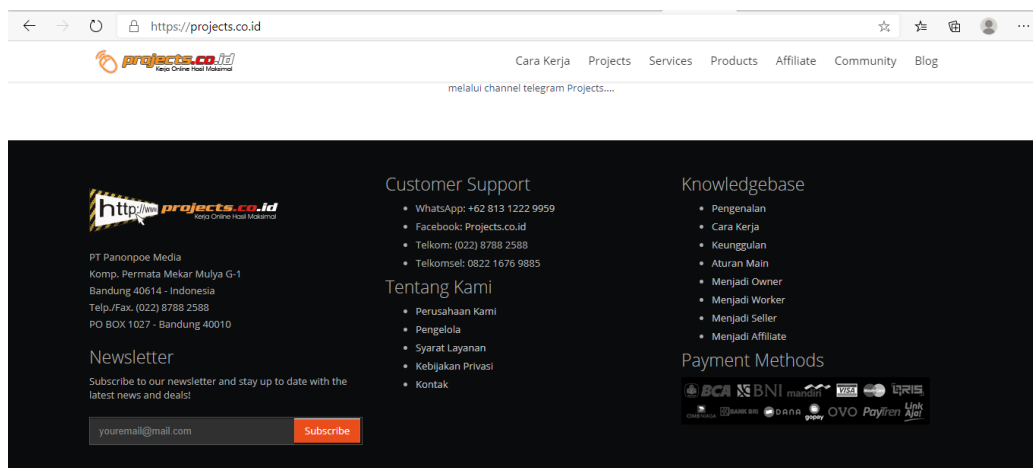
https://projects.co.id

projects.co.id
Kerja Online Hasil Maksimal

Cara Kerja Projects Services Products Affiliate Community Blog

melalui channel telegram Projects....

http://www projects.co.id
Kerja Online Hasil Maksimal

PT Panonpoe Media
Komp. Permata Mekar Mulya G-1
Bandung 40614 - Indonesia
Telp./Fax. (022) 8788 2588
PO BOX 1027 - Bandung 40010

Newsletter

Subscribe to our newsletter and stay up to date with the latest news and deals!

youremail@mail.com Subscribe

Customer Support

- WhatsApp: +62 813 1222 9959
- Facebook: Projects.co.id
- Telkom: (022) 8788 2588
- Telkomsel: 0822 1676 9885

Tentang Kami

- Perusahaan Kami
- Pengelola
- Syarat Layanan
- Kebijakan Privasi
- Kontak

Knowledgebase

- Pengenalan
- Cara Kerja
- Keunggulan
- Aturan Main
- Menjadi Owner
- Menjadi Worker
- Menjadi Seller
- Menjadi Affiliate

Payment Methods

BCA BNI mandiri VISA QRIS CIMB NIAGA BANK BRI DANA gopay OVO Paytren LinkAja!